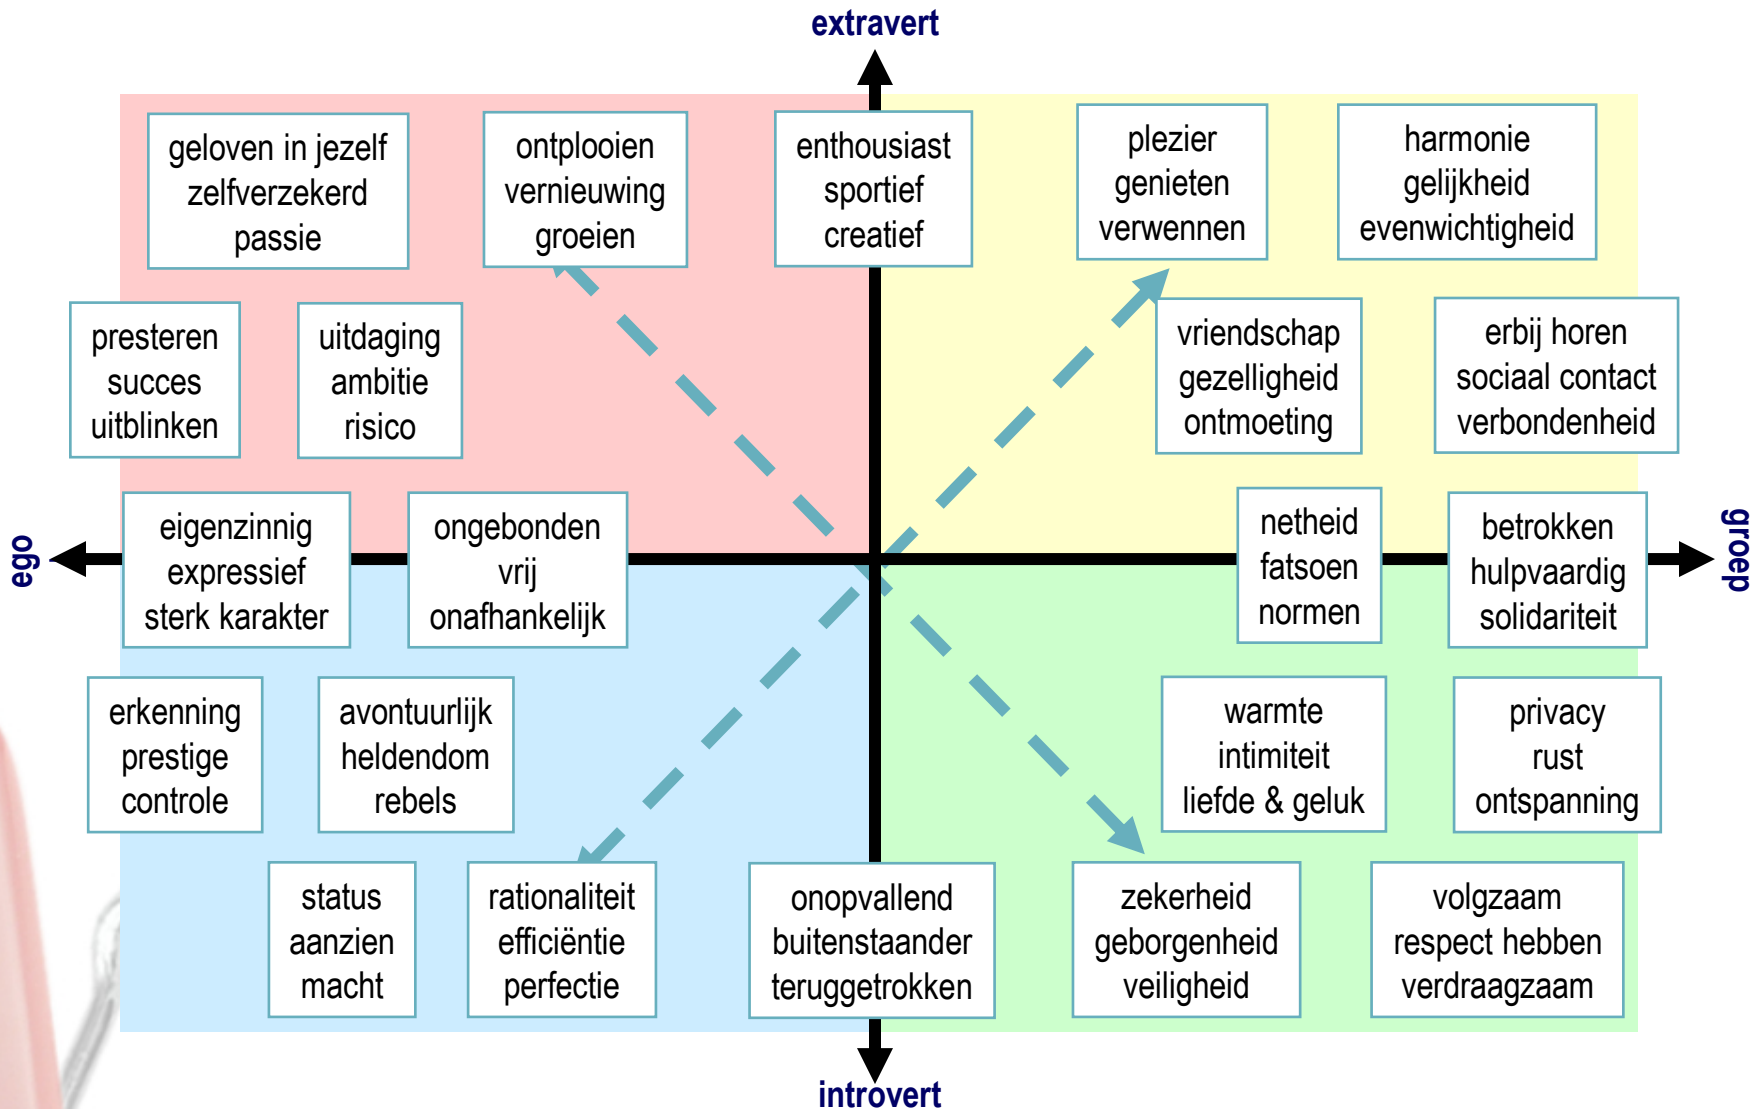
extravert

geloven in jezelf
zelfverzekerd
passie

ontplooien
vernieuwing
groeien

enthousiast
sportief
creatief

plezier
genieten
verwennen

harmonie
gelijkheid
evenwichtigheid

presteren
succes
uitblinken

uitdaging
ambitie
risico

vriendschap
gezelligheid
ontmoeting

erbij horen
sociaal contact
verbondenheid

ego

eigenzinnig
expressief
sterk karakter

ongebonden
vrij
onafhankelijk

netheid
fatsoen
normen

betrokken
hulpvaardig
solidariteit

groep

erkenning
prestige
controle

avontuurlijk
heldendom
rebels

warmte
intimiteit
liefde & geluk

privacy
rust
ontspanning

status
aanzien
macht

rationaliteit
efficiëntie
perfectie

onopvallend
buitenstaander
teruggetrokken

zekerheid
geborgenheid
veiligheid

volgzaam
respect hebben
verdraagzaam

introvert